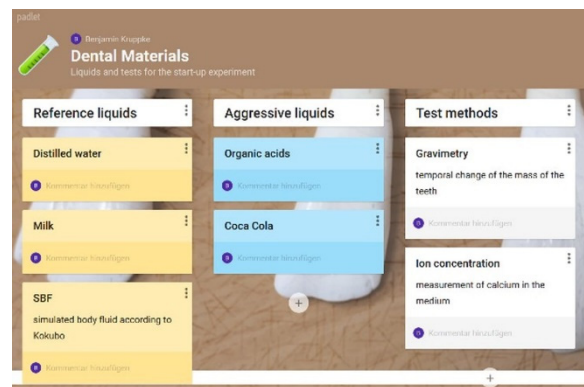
padlet

Benjamin Kruppke
Dental Materials
Liquids and tests for the start-up experiment

Reference liquids

Distilled water

Kommentar hinzufügen

Milk

Kommentar hinzufügen

SBF

simulated body fluid according to Kokubo

Kommentar hinzufügen

Aggressive liquids

Organic acids

Kommentar hinzufügen

Coca Cola

Kommentar hinzufügen

+

Test methods

Gravimetry

temporal change of the mass of the teeth

Kommentar hinzufügen

Ion concentration

measurement of calcium in the medium

Kommentar hinzufügen

+